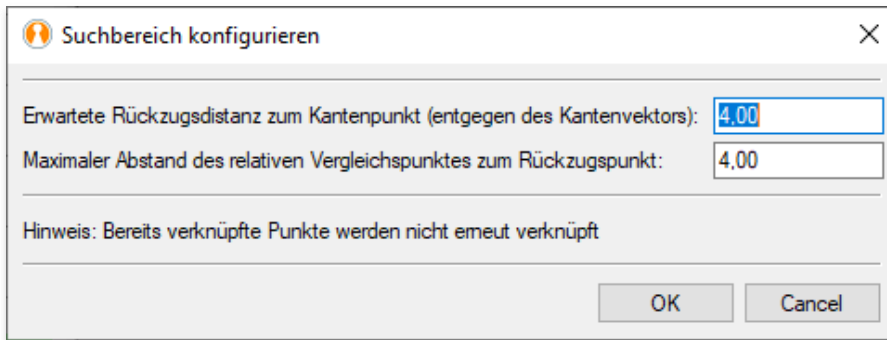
Suchbereich konfigurieren

Erwartete Rückzugsdistanz zum Kantenpunkt (entgegen des Kantenvektors): 4,00
Maximaler Abstand des relativen Vergleichspunktes zum Rückzugspunkt: 4,00

Hinweis: Bereits verknüpfte Punkte werden nicht erneut verknüpft

OK
Cancel